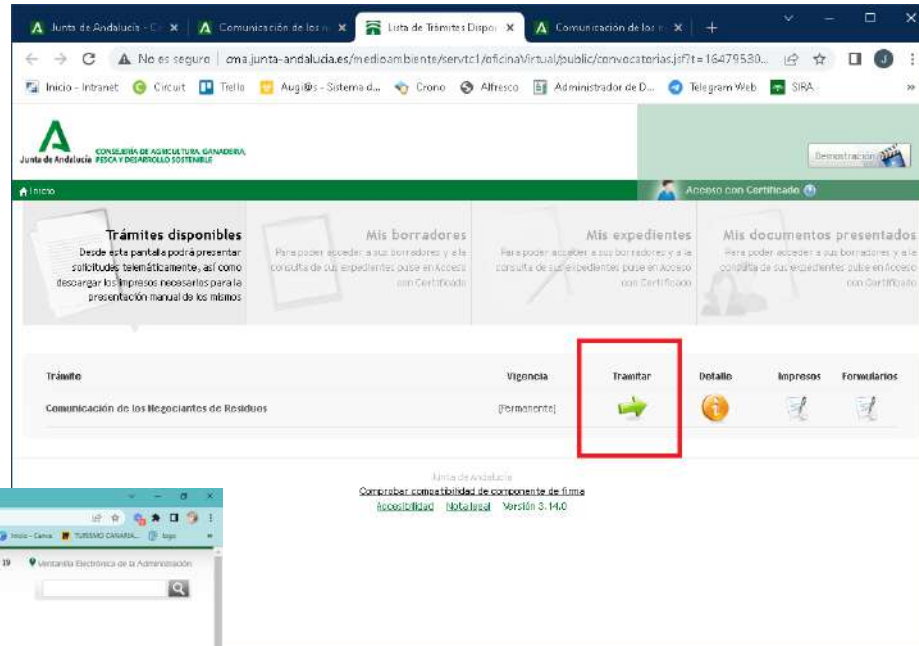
Junta de Andalucía - C ×
Comunicación de los n ×
Lista de Trámites Dispor ×
Comunicación de los n ×
+

No es seguro | cma.junta-andalucia.es/medioambiente/servtc1/oficinaVirtual/public/convocatorias.jsf?t=16479530...

Inicio - Intranet
Circuit
Trello
Augi@s - Sistema d...
Crono
Alfresco
Administrador de D...
Telegram Web
SIRA

Junta de Andalucía CONSEJERÍA DE AGRICULTURA, GANADERÍA, PESCA Y DESARROLLO SOSTENIBLE

Demostración

Inicio

Acceso con Certificado

Trámites disponibles
Desde esta pantalla podrá presentar solicitudes telemáticamente, así como descargar los impresos necesarios para la presentación manual de los mismos

Mis borradores
Para poder acceder a sus borradores y a la consulta de sus expedientes pulse en Acceso con Certificado

Mis expedientes
Para poder acceder a sus borradores y a la consulta de sus expedientes pulse en Acceso con Certificado

Mis documentos presentados
Para poder acceder a sus borradores y a la consulta de sus expedientes pulse en Acceso con Certificado

| Trámite | Vigencia | Tramitar | Detalle | Impresos | Formularios |
|---|---|---|---|---|---|
| Comunicación de los Negociantes de Residuos | [Permanente] | | | | |

Junta de Andalucía
Comprobar compatibilidad de componente de firma
Accesibilidad Nota legal Versión 3.14.0

Inicio - Cama
TURISMO CANARIA...
logo
19
Ventanilla Electrónica de la Administración